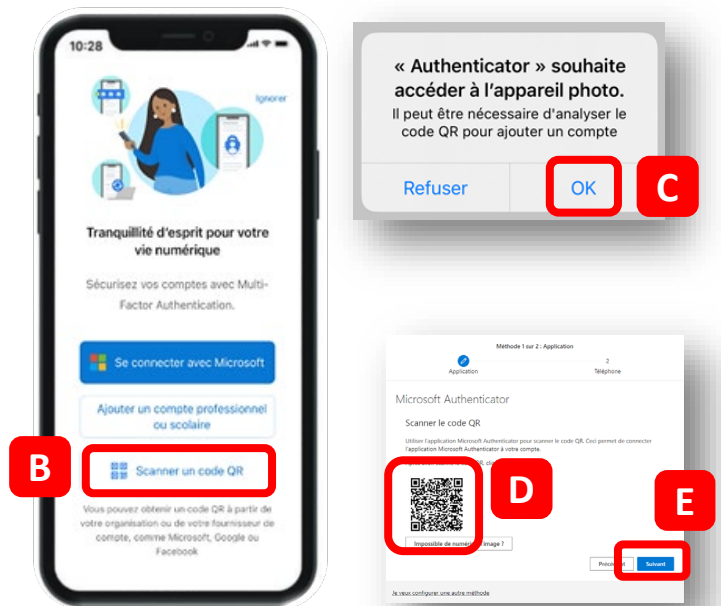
10:28

Ignorer

Tranquillité d'esprit pour votre vie numérique

Sécurisez vos comptes avec Multi-Factor Authentication.

Se connecter avec Microsoft

Ajouter un compte professionnel ou scolaire

B

Scanner un code QR

Vous pouvez obtenir un code QR à partir de votre organisation ou de votre fournisseur de compte, comme Microsoft, Google ou Facebook

« Authenticator » souhaite accéder à l'appareil photo.

Il peut être nécessaire d'analyser le code QR pour ajouter un compte

Refuser

OK

C

Méthode 1 sur 2 : Application

Application

2

Téléphone

Microsoft Authenticator

Scanner le code QR

Utiliser l'application Microsoft Authenticator pour scanner le code QR. Ceci permet de connecter l'application Microsoft Authenticator à votre compte.

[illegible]

D

Impossible de numéri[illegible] image ?

E

Préc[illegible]

Suivant

Je veux configurer une autre méthode